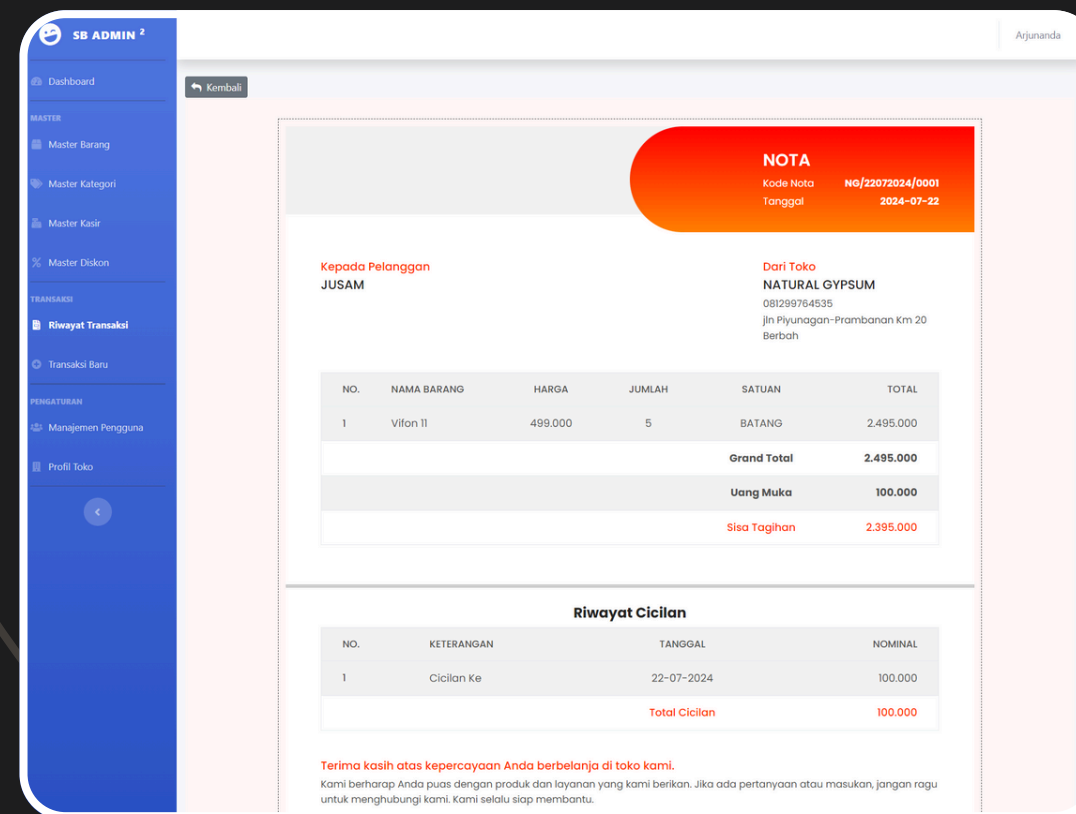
SB ADMIN $^2$

Arjunanda

Dashboard

MASTER

Master Barang

Master Kategori

Master Kasir

Master Diskon

TRANSAKSI

Riwayat Transaksi

Transaksi Baru

PENGATURAN

Manajemen Pengguna

Profil Toko

Kembali

NOTA

Kode Nota NG/22072024/0001

Tanggal 2024-07-22

Kepada Pelanggan
JUSAM

Dari Toko
NATURAL GYPSUM
081299764535
jln Piyunagan-Prambanan Km 20 Berbah

| NO. | NAMA BARANG | HARGA | JUMLAH | SATUAN | TOTAL |
|---|---|---|---|---|---|
| 1 | Vifon 11 | 499.000 | 5 | BATANG | 2.495.000 |
| | | | | Grand Total | 2.495.000 |
| | | | | Uang Muka | 100.000 |
| | | | | Sisa Tagihan | 2.395.000 |

Riwayat Cicilan

| NO. | KETERANGAN | TANGGAL | NOMINAL |
|---|---|---|---|
| 1 | Cicilan Ke | 22-07-2024 | 100.000 |
| | | Total Cicilan | 100.000 |

Terima kasih atas kepercayaan Anda berbelanja di toko kami.

Kami berharap Anda puas dengan produk dan layanan yang kami berikan. Jika ada pertanyaan atau masukan, jangan ragu untuk menghubungi kami. Kami selalu siap membantu.